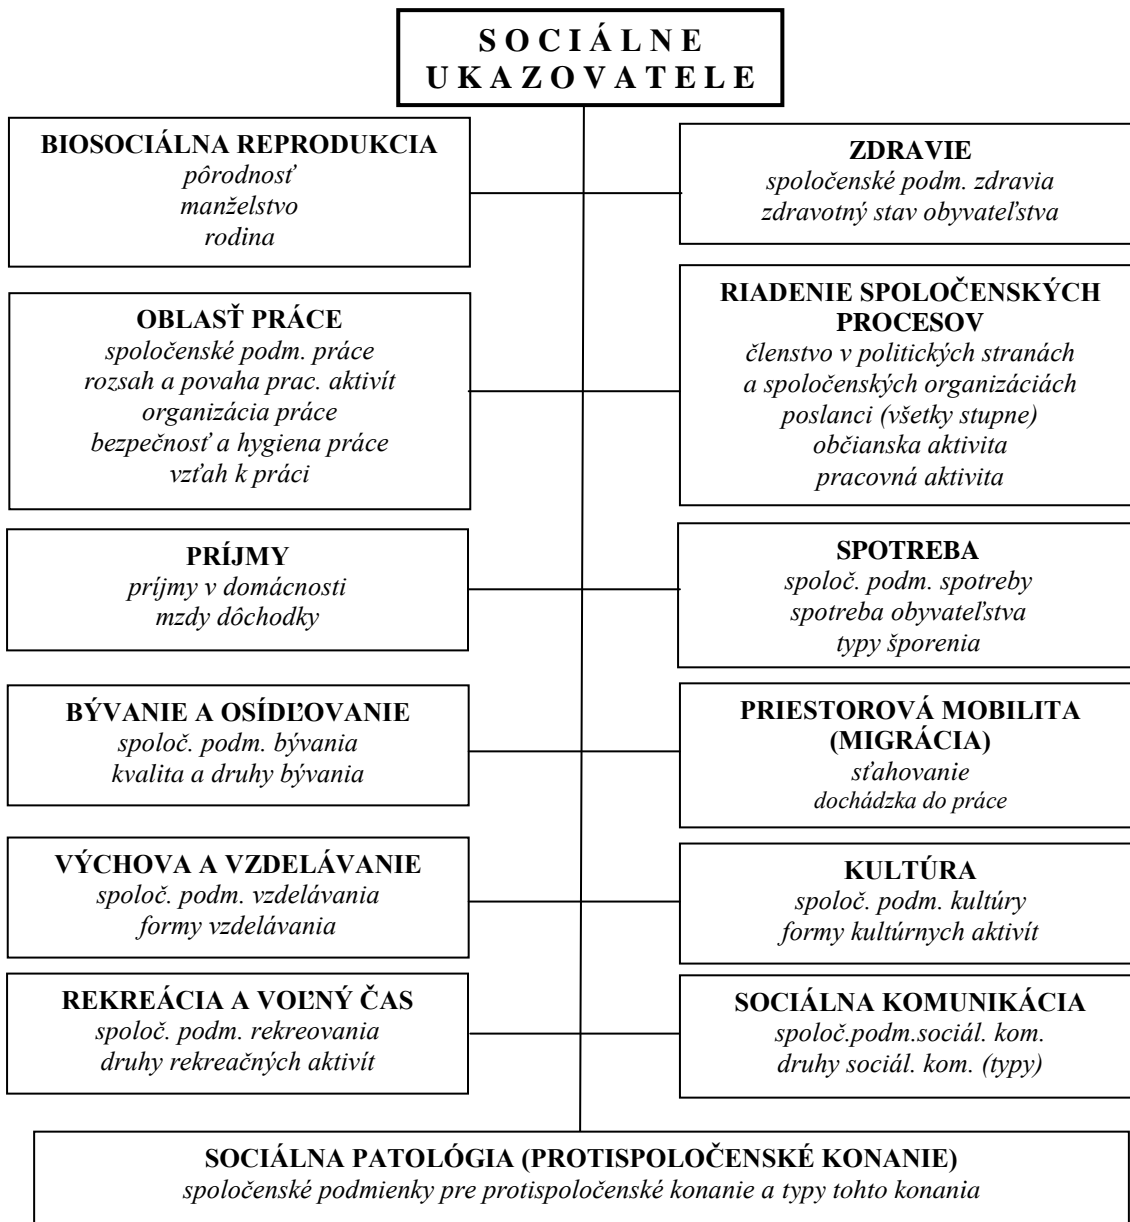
SOCIÁLNE UKAZOVATELE

BIOSOCIÁLNA REPRODUKCIA
pôrodnosť
manželstvo
rodina

ZDRAVIE
spoločenské podm. zdravia
zdravotný stav obyvateľstva

OBLASŤ PRÁCE
spoločenské podm. práce
rozsah a povaha prac. aktivít
organizácia práce
bezpečnosť a hygiena práce
vzťah k práci

RIADENIE SPOLOČENSKÝCH PROCESOV
členstvo v politických stranách
a spoločenských organizáciách
poslanci (všetky stupne)
občianska aktivita
pracovná aktivita

PRÍJMY
príjmy v domácnosti
mzdy dôchodky

SPOTREBA
spoloč. podm. spotreby
spotreba obyvateľstva
typy šporenia

BÝVANIE A OSÍDĽOVANIE
spoloč. podm. bývania
kvalita a druhy bývania

PRIESTOROVÁ MOBILITA (MIGRÁCIA)
sťahovanie
dochádzka do práce

VÝCHOVA A VZDELÁVANIE
spoloč. podm. vzdelávania
formy vzdelávania

KULTÚRA
spoloč. podm. kultúry
formy kultúrnych aktivít

REKREÁCIA A VOĽNÝ ČAS
spoloč. podm. rekreovania
druhy rekreačných aktivít

SOCIÁLNA KOMUNIKÁCIA
spoloč.podm.sociál. kom.
druhy sociál. kom. (typy)

SOCIÁLNA PATOLÓGIA (PROTISPOLOČENSKÉ KONANIE)
spoločenské podmienky pre protispoločenské konanie a typy tohto konania